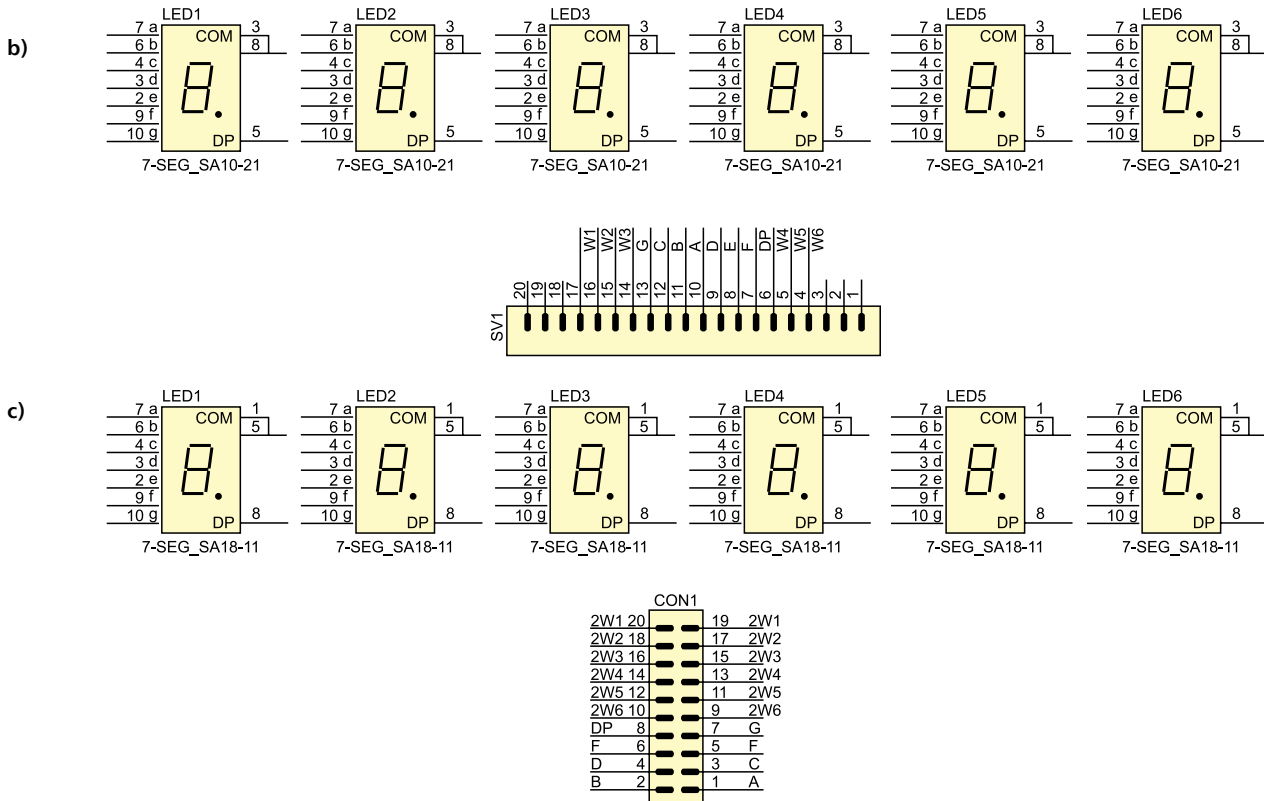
b)

LED1
7 a
6 b
4 c
3 d
2 e
9 f
10 g
COM
3
8
DP
5
7-SEG_SA10-21

LED2
7 a
6 b
4 c
3 d
2 e
9 f
10 g
COM
3
8
DP
5
7-SEG_SA10-21

LED3
7 a
6 b
4 c
3 d
2 e
9 f
10 g
COM
3
8
DP
5
7-SEG_SA10-21

LED4
7 a
6 b
4 c
3 d
2 e
9 f
10 g
COM
3
8
DP
5
7-SEG_SA10-21

LED5
7 a
6 b
4 c
3 d
2 e
9 f
10 g
COM
3
8
DP
5
7-SEG_SA10-21

LED6
7 a
6 b
4 c
3 d
2 e
9 f
10 g
COM
3
8
DP
5
7-SEG_SA10-21

W1 W2 W3 G C B A D E F DP W4 W5 W6
20 19 18 17 16 15 14 13 12 11 10 9 8 7 6 5 4 3 2 1
SV1

c)

LED1
7 a
6 b
4 c
3 d
2 e
9 f
10 g
COM
1
5
DP
8
7-SEG_SA18-11

LED2
7 a
6 b
4 c
3 d
2 e
9 f
10 g
COM
1
5
DP
8
7-SEG_SA18-11

LED3
7 a
6 b
4 c
3 d
2 e
9 f
10 g
COM
1
5
DP
8
7-SEG_SA18-11

LED4
7 a
6 b
4 c
3 d
2 e
9 f
10 g
COM
1
5
DP
8
7-SEG_SA18-11

LED5
7 a
6 b
4 c
3 d
2 e
9 f
10 g
COM
1
5
DP
8
7-SEG_SA18-11

LED6
7 a
6 b
4 c
3 d
2 e
9 f
10 g
COM
1
5
DP
8
7-SEG_SA18-11

CON1
2W1 20 19 2W1
2W2 18 17 2W2
2W3 16 15 2W3
2W4 14 13 2W4
2W5 12 11 2W5
2W6 10 9 2W6
DP 8 7 G
F 6 5 F
D 4 3 C
B 2 1 A